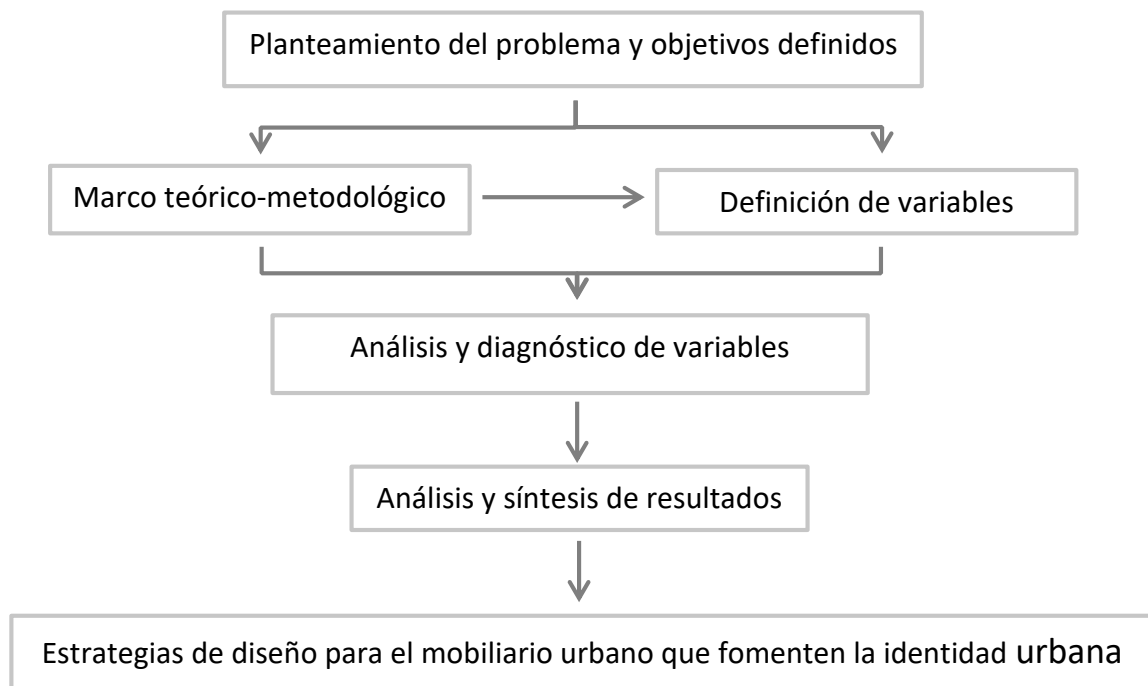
Planteamiento del problema y objetivos definidos

Marco teórico-metodológico

Definición de variables

Análisis y diagnóstico de variables

Análisis y síntesis de resultados

Estrategias de diseño para el mobiliario urbano que fomenten la identidad urbana